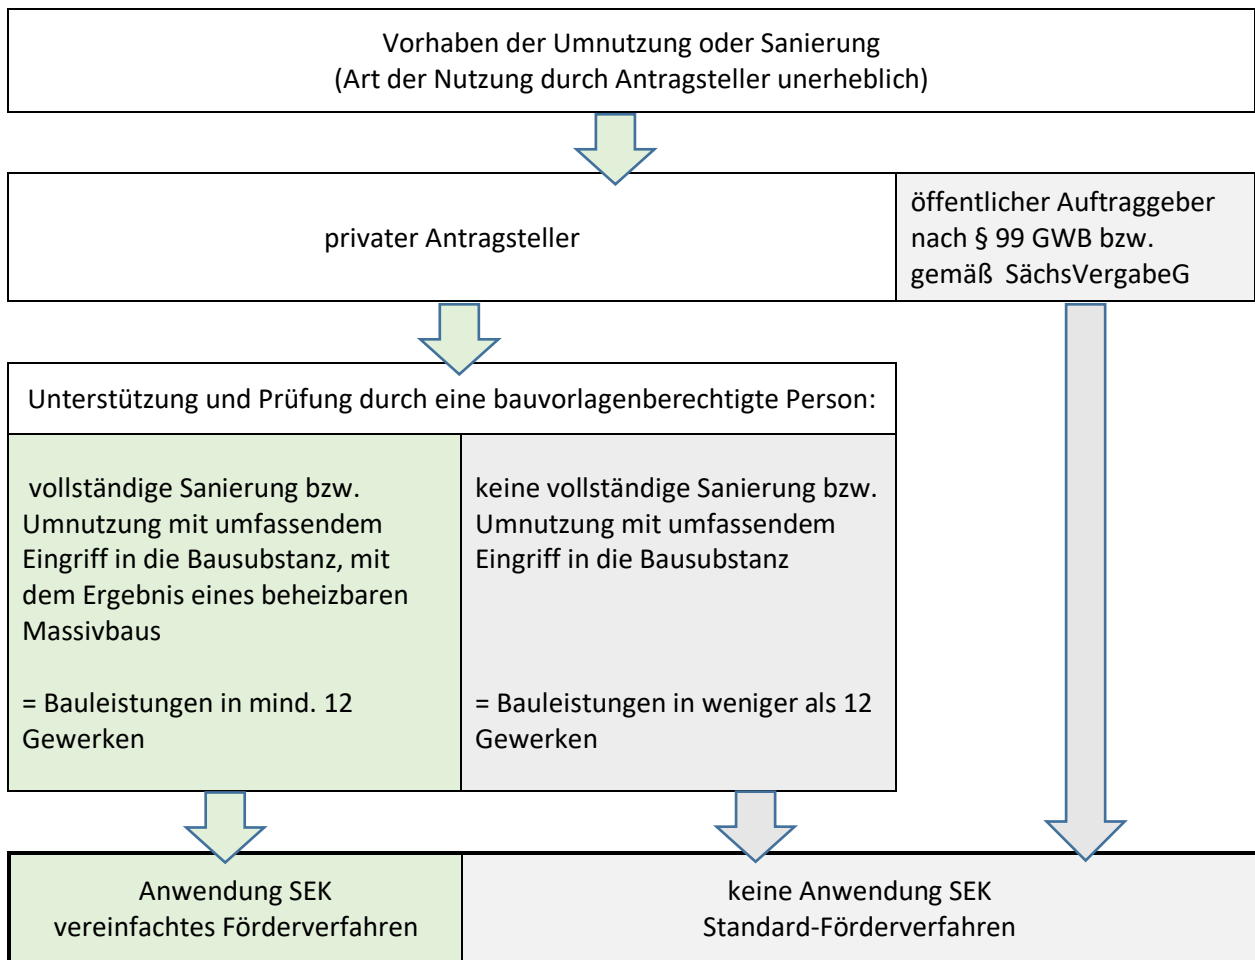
Vorhaben der Umnutzung oder Sanierung
(Art der Nutzung durch Antragsteller unerheblich)

privater Antragsteller

öffentlicher Auftraggeber nach § 99 GWB bzw. gemäß SächsVergabeG

Unterstützung und Prüfung durch eine bauvorlagenberechtigte Person:

vollständige Sanierung bzw. Umnutzung mit umfassendem Eingriff in die Bausubstanz, mit dem Ergebnis eines beheizbaren Massivbaus

= Bauleistungen in mind. 12 Gewerken

keine vollständige Sanierung bzw. Umnutzung mit umfassendem Eingriff in die Bausubstanz

= Bauleistungen in weniger als 12 Gewerken

Anwendung SEK
vereinfachtes Förderverfahren

keine Anwendung SEK
Standard-Förderverfahren